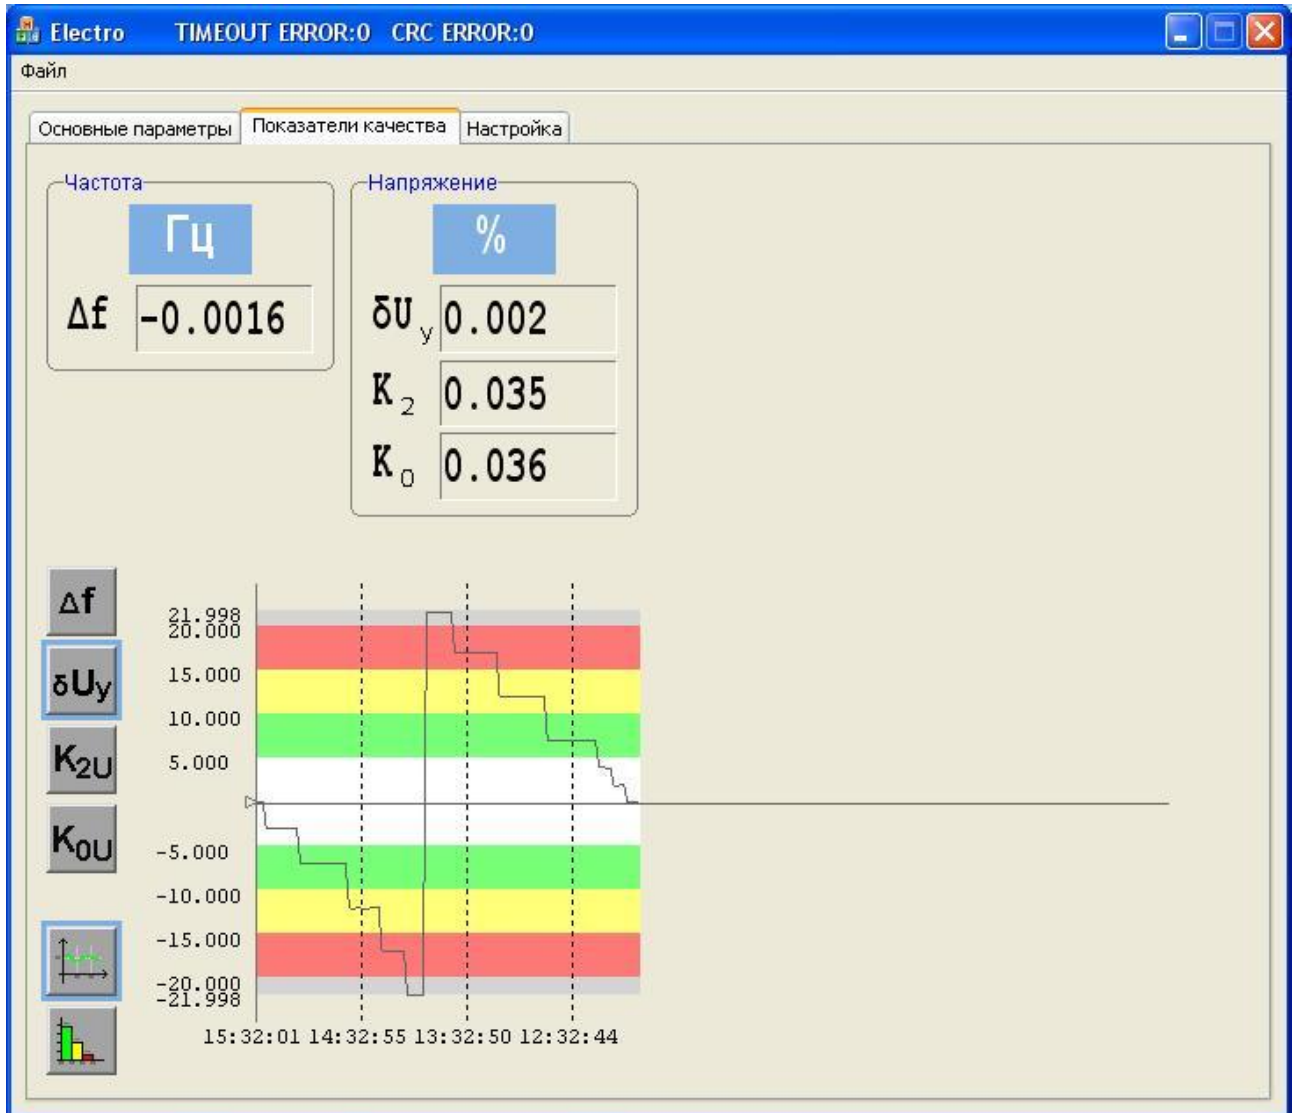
Electro TIMEOUT ERROR:0 CRC ERROR:0

Файл

Основные параметры | Показатели качества | Настройка

Частота
Гц
$\Delta f$ -0.0016

Напряжение
%
$\delta U_y$ 0.002
$K_2$ 0.035
$K_0$ 0.036

$\Delta f$
$\delta U_y$
$K_{2U}$
$K_{0U}$

21.998
20.000
15.000
10.000
5.000
-5.000
-10.000
-15.000
-20.000
-21.998

15:32:01 14:32:55 13:32:50 12:32:44